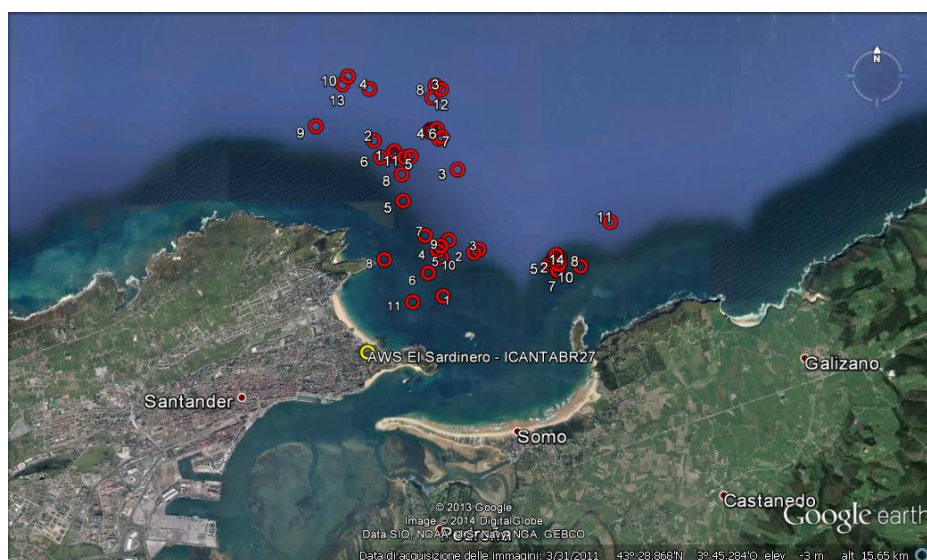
10
4
13
3
8
12
9
2
4
6
7
6
1
11
5
3
8
5
11
7
9
3
4
2
5
10
8
14
8
5
2
10
7
6
11
1

AWS El Sardinero - ICANTABR27
Galizano
Santander
Somo
Castanedo
Google earth
© 2013 Google
Image © 2014 DigitalGlobe
Data SIO, NOAA, U.S. Navy, NGA, GEBCO
Data di acquisizione delle immagini: 3/31/2011 43°28.868'N 3°45.284'O elev -3 m alt 15.65 km